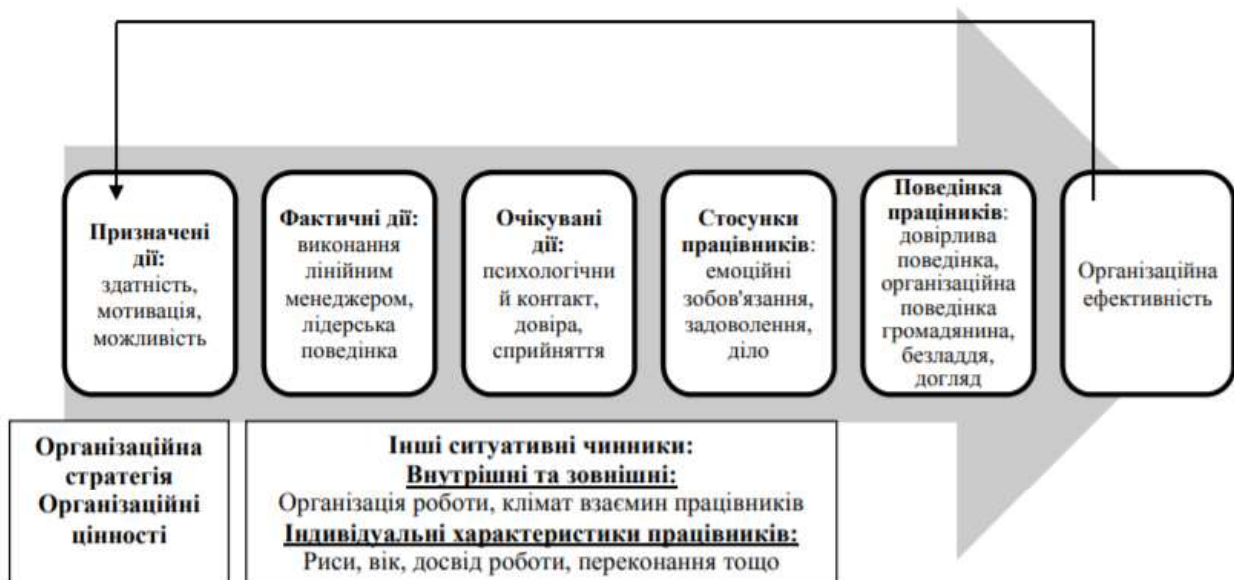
**Призначені дії:** здатність, мотивація, можливість

**Фактичні дії:** виконання лінійним менеджером, лідерська поведінка

**Очікувані дії:** психологічний контакт, довіра, сприйняття

**Стосунки працівників:** емоційні зобов'язання, задоволення, діло

**Поведінка працівників:** довірлива поведінка, організаційна поведінка громадянина, безладдя, догляд

Організаційна ефективність

**Організаційна стратегія Організаційні цінності**

**Інші ситуативні чинники:**
**Внутрішні та зовнішні:**
Організація роботи, клімат взаємин працівників
**Індивідуальні характеристики працівників:**
Риси, вік, досвід роботи, переконання тощо